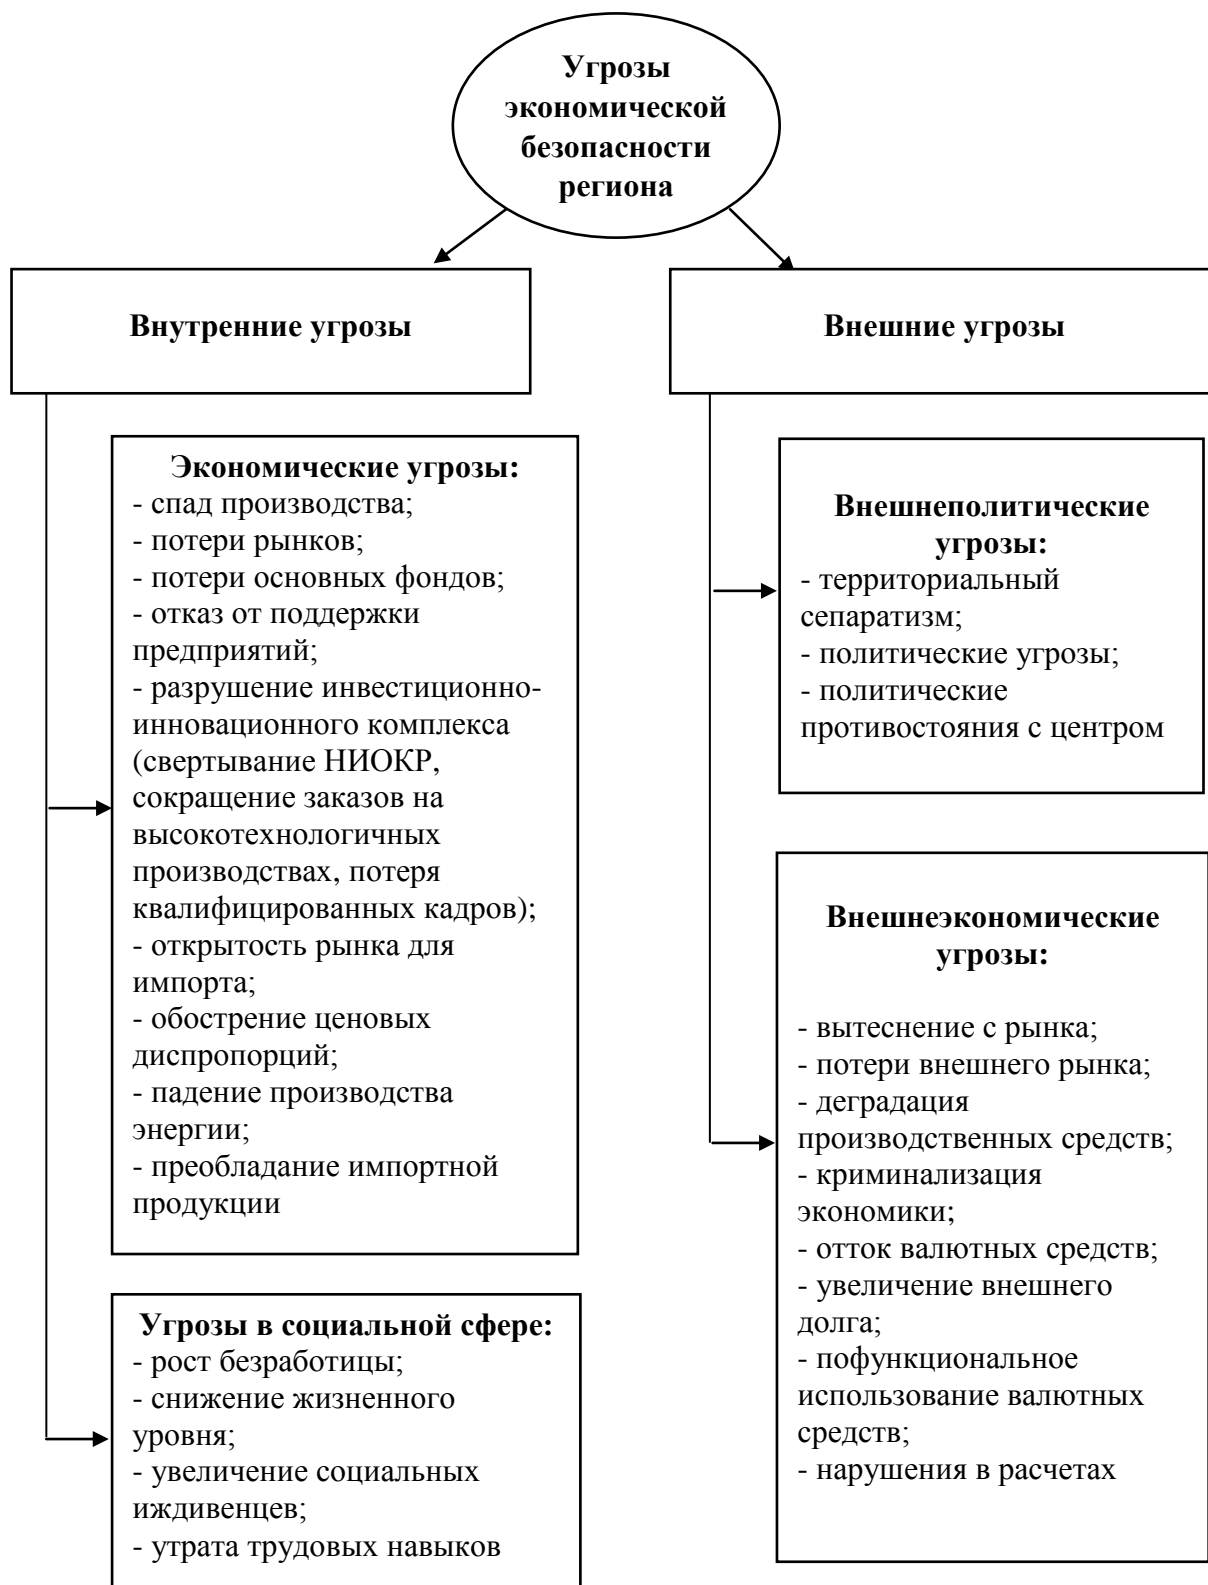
Угрозы экономической безопасности региона

Внутренние угрозы

Внешние угрозы

Экономические угрозы:
- спад производства;
- потери рынков;
- потери основных фондов;
- отказ от поддержки предприятий;
- разрушение инвестиционно-инновационного комплекса (свертывание НИОКР, сокращение заказов на высокотехнологичных производствах, потеря квалифицированных кадров);
- открытость рынка для импорта;
- обострение ценовых диспропорций;
- падение производства энергии;
- преобладание импортной продукции

Угрозы в социальной сфере:
- рост безработицы;
- снижение жизненного уровня;
- увеличение социальных иждивенцев;
- утрата трудовых навыков

Внешнеполитические угрозы:
- территориальный сепаратизм;
- политические угрозы;
- политические противостояния с центром

Внешнеэкономические угрозы:
- вытеснение с рынка;
- потери внешнего рынка;
- деградация производственных средств;
- криминализация экономики;
- отток валютных средств;
- увеличение внешнего долга;
- пофункциональное использование валютных средств;
- нарушения в расчетах